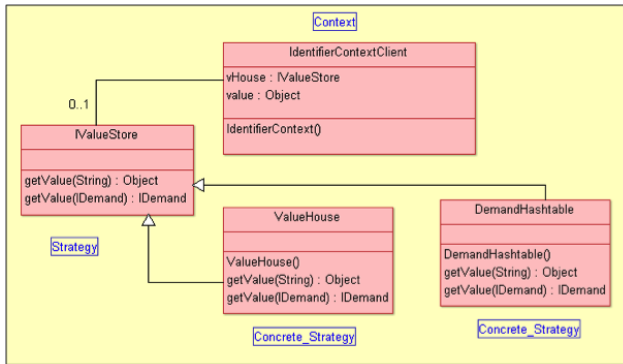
Context

IdentifierContextClient
vHouse : IValueStore
value : Object
IdentifierContext()

0..1

IValueStore
getValue(String) : Object
getValue(IDemand) : IDemand

Strategy

ValueHouse
ValueHouse()
getValue(String) : Object
getValue(IDemand) : IDemand

Concrete_Strategy

DemandHashtable
DemandHashtable()
getValue(String) : Object
getValue(IDemand) : IDemand

Concrete_Strategy